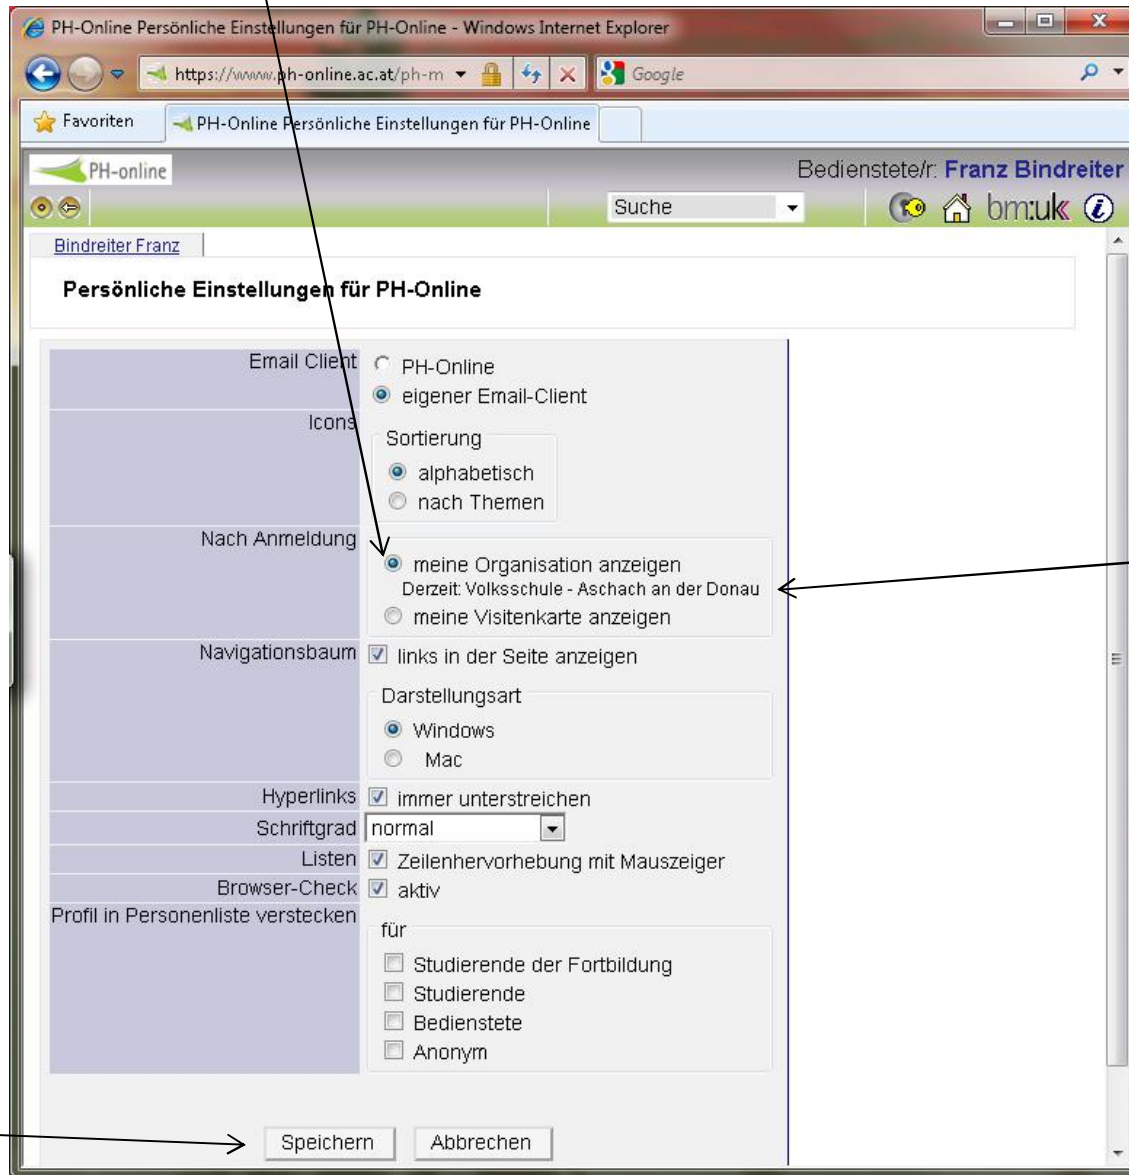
PH-Online Persönliche Einstellungen für PH-Online - Windows Internet Explorer

https://www.ph-online.ac.at/ph-m

Google

Favoriten

PH-Online Persönliche Einstellungen für PH-Online

PH-online

Bedienstete/r: Franz Bindreiter

Suche

bm:uk

Bindreiter Franz

Persönliche Einstellungen für PH-Online

| | |
|---|---|
| Email Client | PH-Online<br>eigener Email-Client |
| Icons | Sortierung<br>alphabetisch<br>nach Themen |
| Nach Anmeldung | meine Organisation anzeigen<br>Derzeit: Volksschule - Aschach an der Donau<br>meine Visitenkarte anzeigen |
| Navigationsbaum | links in der Seite anzeigen<br>Darstellungsart<br>Windows<br>Mac |
| Hyperlinks | immer unterstreichen |
| Schriftgrad | normal |
| Listen | Zeilenhervorhebung mit Mauszeiger |
| Browser-Check | aktiv |
| Profil in Personenliste verstecken | für<br>Studierende der Fortbildung<br>Studierende<br>Bedienstete<br>Anonym |

Speichern Abbrechen